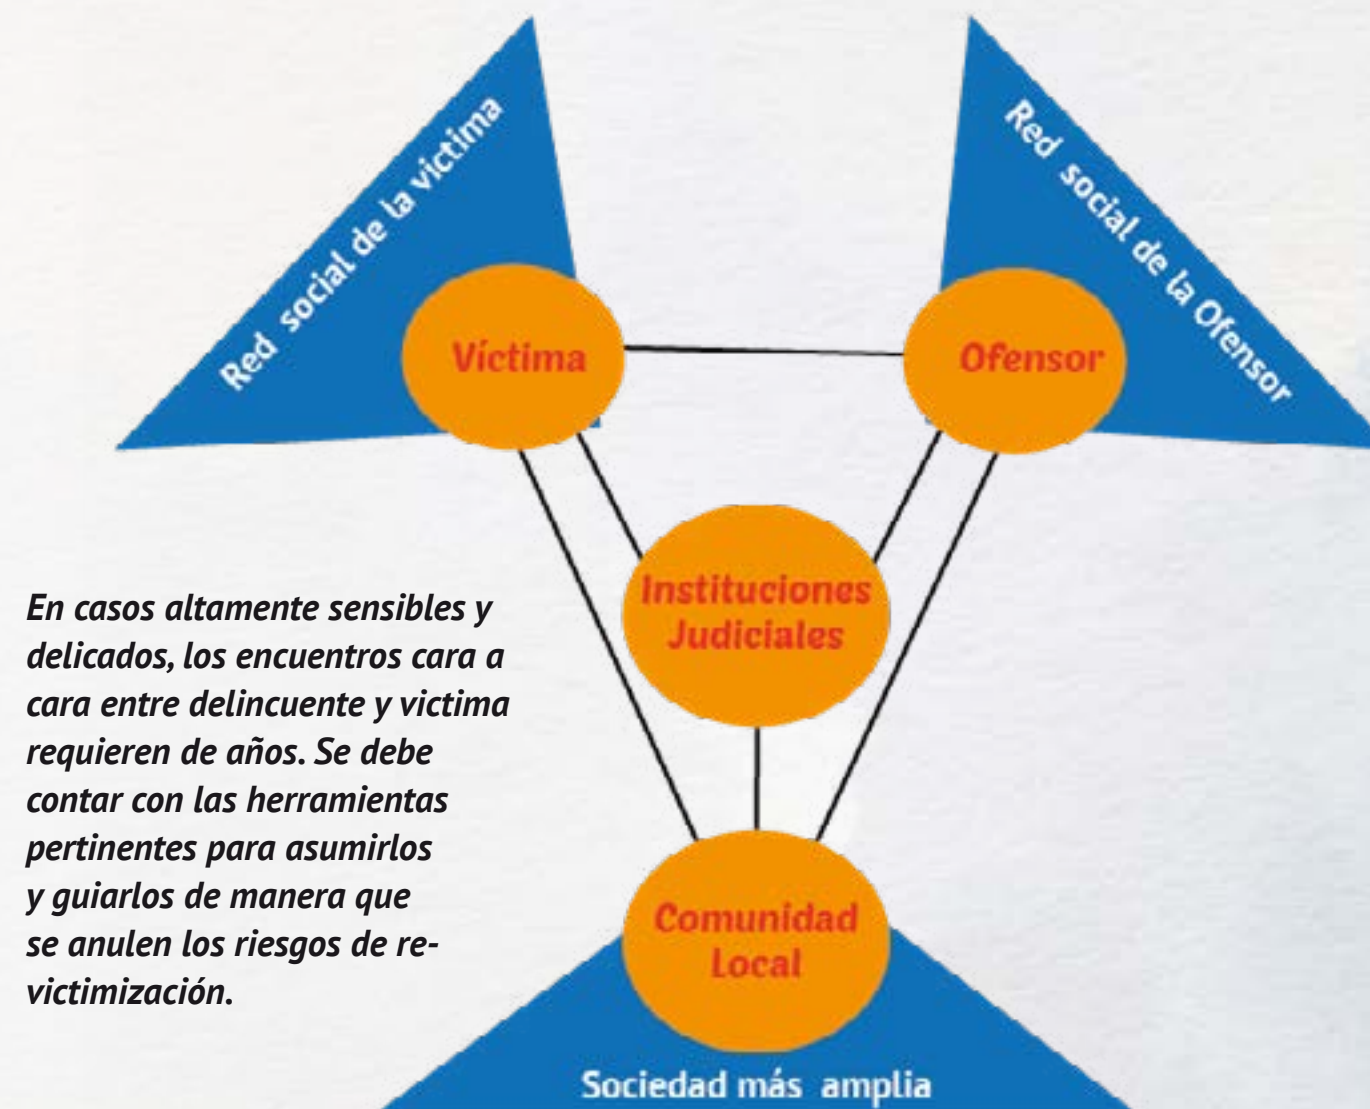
Red social de la victima

Red social de la Ofensor

Víctima

Ofensor

Instituciones Judiciales

Comunidad Local

Sociedad más amplia

En casos altamente sensibles y delicados, los encuentros cara a cara entre delincuente y victima requieren de años. Se debe contar con las herramientas pertinentes para asumirlos y guiarlos de manera que se anulen los riesgos de re-victimización.